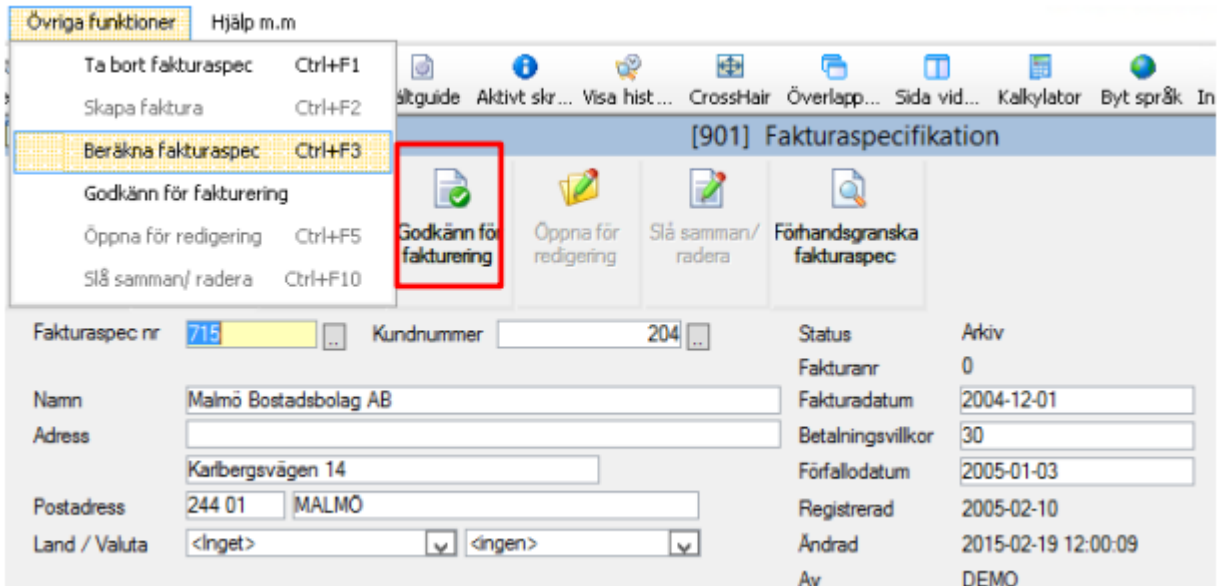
Övriga funktioner Hjälp m.m

Ta bort fakturaspec Ctrl+F1
Skapa faktura Ctrl+F2
Beräkna fakturaspec Ctrl+F3
Godkänn för fakturering
Öppna för redigering Ctrl+F5
Slå samman/ radera Ctrl+F10

ältguide Aktivt skr... Visa hist... CrossHair Överlapp... Sida vid... Kalkylator Byt språk In

[901] Fakturaspecifikation

Godkänn för fakturering
Öppna för redigering
Slå samman/ radera
Förhandsgranska fakturaspec

Fakturaspec nr 715 ... Kundnummer 204 ...
Status Arkiv
Fakturanr 0
Namn Malmö Bostadsbolag AB
Fakturadatum 2004-12-01
Adress
Betalningsvillkor 30
Karlbergsvägen 14
Förfallodatum 2005-01-03
Postadress 244 01 MALMÖ
Registrerad 2005-02-10
Land / Valuta <Inget> <ingen>
Ändrad 2015-02-19 12:00:09
Av DEMO